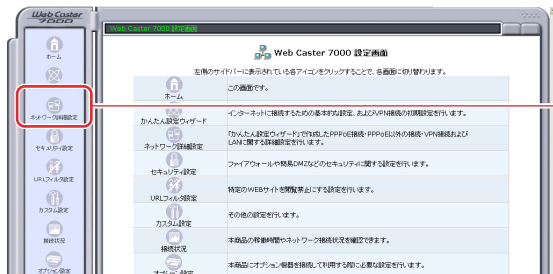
Web Caster 7000

Web Caster 7000 設定画面

ホーム

ネットワーク詳細設定

セキュリティ設定

URLフィルタ設定

カスタム設定

接続状況

オプション設定

Web Caster 7000 設定画面

左側のサイドバーに表示されている各アイコンをクリックすることで、各画面に切り替わります。

| | |
|---|---|
| ホーム | この画面です。 |
| かんたん設定ウィザード | インターネットに接続するための基本的な設定、およびVPN接続の初期設定を行います。 |
| ネットワーク詳細設定 | 「かんたん設定ウィザード」で作成したPPPoE接続・PPPoE以外の接続・VPN接続およびLANに関する詳細設定を行います。 |
| セキュリティ設定 | ファイアウォールや簡易DMZなどのセキュリティに関する設定を行います。 |
| URLフィルタ設定 | 特定のWEBサイトを閲覧禁止にする設定を行います。 |
| カスタム設定 | その他の設定を行います。 |
| 接続状況 | 本商品の稼働時間やネットワーク接続状況を確認できます。 |
| オプション設定 | 本商品にオプション機器を接続して利用する時に必要な設定を行います。 |